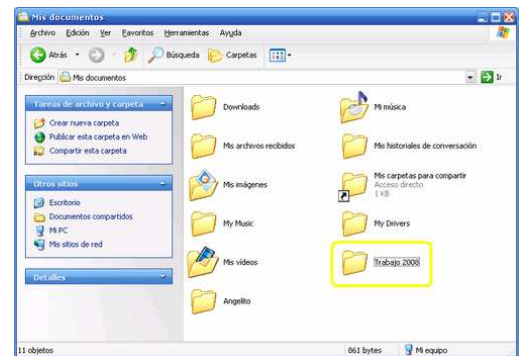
Mis documentos

Archivo Edición Ver Favoritos Herramientas Ayuda

Atrás Búsqueda Carpetas

Dirección Mis documentos

Ir

Tareas de archivo y carpeta

Crear nueva carpeta
Publicar esta carpeta en Web
Compartir esta carpeta

Otros sitios

Escritorio
Documentos compartidos
Mi PC
Mis sitios de red

Detalles

Downloads
Mi música
Mis archivos recibidos
Mis historiales de conversación
Mis imágenes
Mis carpetas para compartir
Acceso directo
1 KB
My Music
My Drivers
Mis vídeos
Trabajo 2008
Angelito

11 objetos
861 bytes
Mi equipo